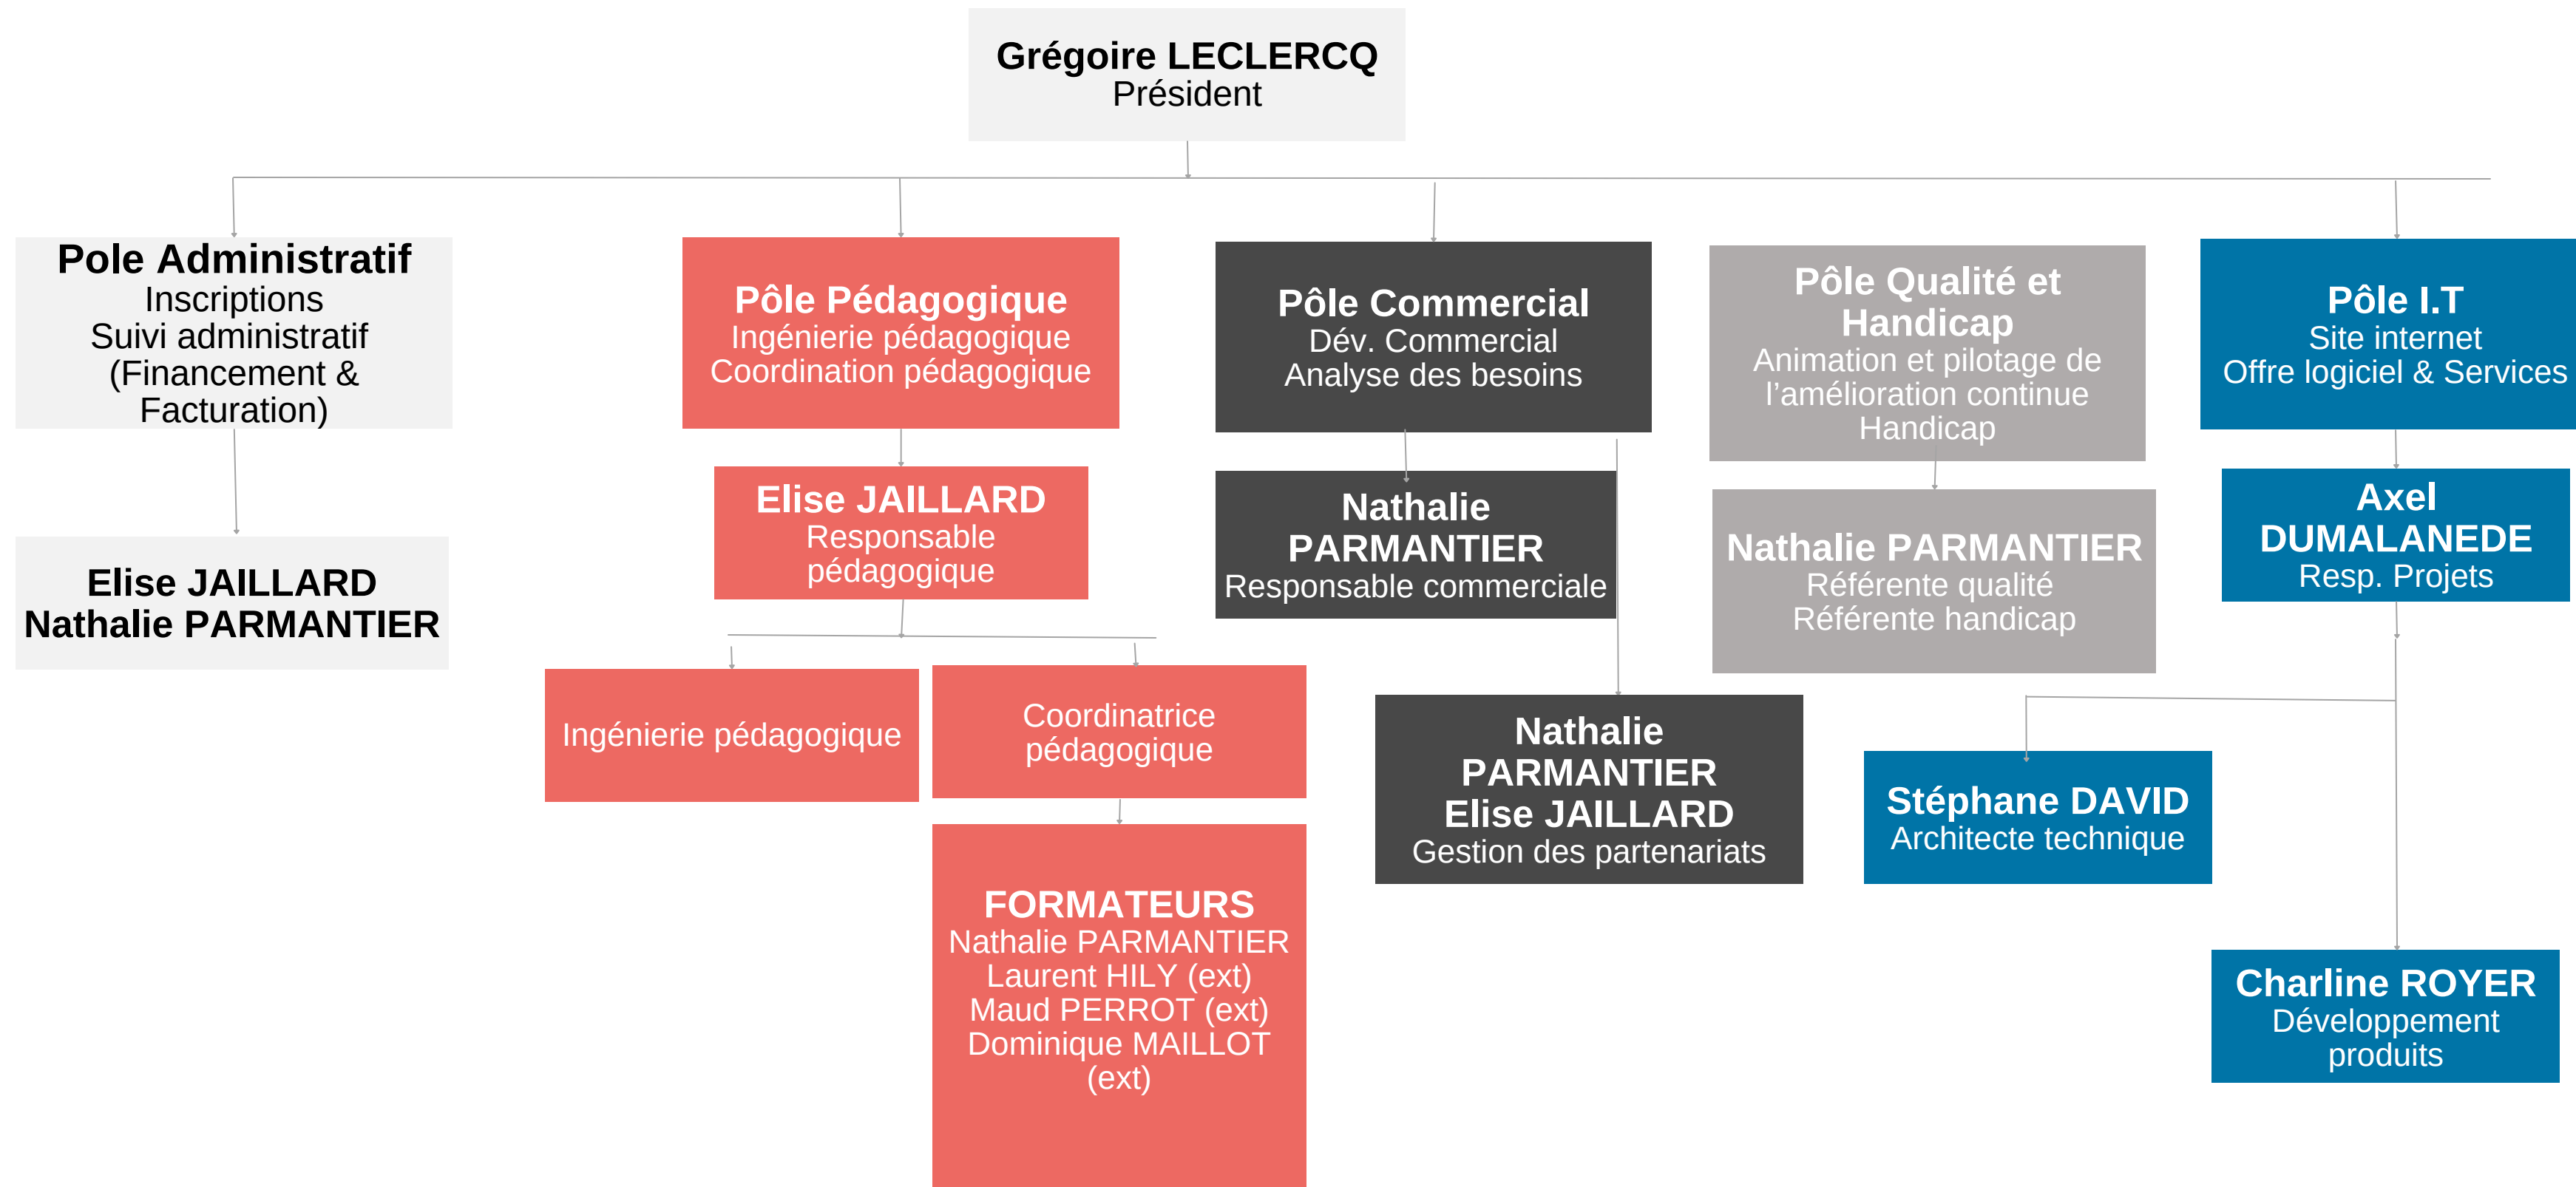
Grégoire LECLERCQ
Président

Pole Administratif
Inscriptions
Suivi administratif
(Financement & Facturation)

Elise JAILLARD
Nathalie PARMANTIER

Pôle Pédagogique
Ingénierie pédagogique
Coordination pédagogique

Elise JAILLARD
Responsable pédagogique

Ingénierie pédagogique

Coordinatrice pédagogique

FORMATEURS
Nathalie PARMANTIER
Laurent HILY (ext)
Maud PERROT (ext)
Dominique MAILLOT (ext)

Pôle Commercial
Dév. Commercial
Analyse des besoins

Nathalie PARMANTIER
Responsable commerciale

Nathalie PARMANTIER
Elise JAILLARD
Gestion des partenariats

Pôle Qualité et Handicap
Animation et pilotage de l'amélioration continue
Handicap

Nathalie PARMANTIER
Référente qualité
Référente handicap

Pôle I.T
Site internet
Offre logiciel & Services

Axel DUMALANEDE
Resp. Projets

Stéphane DAVID
Architecte technique

Charline ROYER
Développement produits